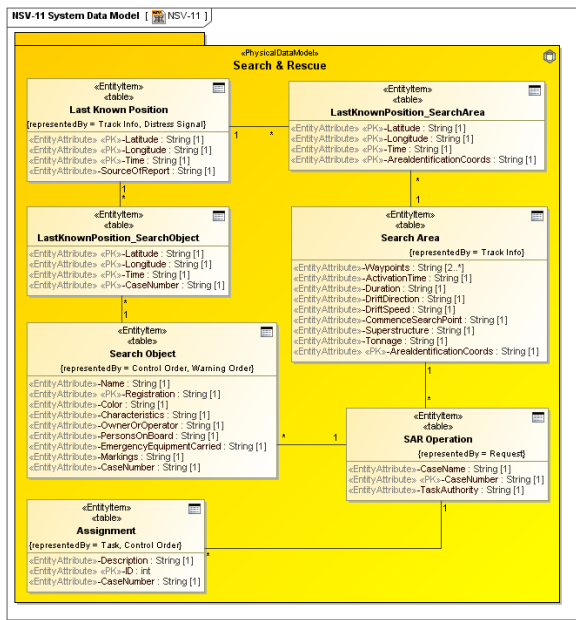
NSV-11 System Data Model [ NSV-11 ]

«PhysicalDataModel»
Search & Rescue

«EntityItem»
«table»
Last Known Position
{representedBy = Track Info, Distress Signal}
«EntityAttribute» «PK»-Latitude : String [1]
«EntityAttribute» «PK»-Longitude : String [1]
«EntityAttribute» «PK»-Time : String [1]
«EntityAttribute»-SourceOfReport : String [1]

«EntityItem»
«table»
LastKnownPosition_SearchArea
«EntityAttribute» «PK»-Latitude : String [1]
«EntityAttribute» «PK»-Longitude : String [1]
«EntityAttribute» «PK»-Time : String [1]
«EntityAttribute» «PK»-AreaIdentificationCoords : String [1]

1 *

1
*

«EntityItem»
«table»
LastKnownPosition_SearchObject
«EntityAttribute» «PK»-Latitude : String [1]
«EntityAttribute» «PK»-Longitude : String [1]
«EntityAttribute» «PK»-Time : String [1]
«EntityAttribute» «PK»-CaseNumber : String [1]

*
1

«EntityItem»
«table»
Search Area
{representedBy = Track Info}
«EntityAttribute»-Waypoints : String [2..*]
«EntityAttribute»-ActivationTime : String [1]
«EntityAttribute»-Duration : String [1]
«EntityAttribute»-DriftDirection : String [1]
«EntityAttribute»-DriftSpeed : String [1]
«EntityAttribute»-CommenceSearchPoint : String [1]
«EntityAttribute»-Superstructure : String [1]
«EntityAttribute»-Tonnage : String [1]
«EntityAttribute» «PK»-AreaIdentificationCoords : String [1]

*
1

«EntityItem»
«table»
Search Object
{representedBy = Control Order, Warning Order}
«EntityAttribute»-Name : String [1]
«EntityAttribute» «PK»-Registration : String [1]
«EntityAttribute»-Color : String [1]
«EntityAttribute»-Characteristics : String [1]
«EntityAttribute»-OwnerOrOperator : String [1]
«EntityAttribute»-PersonsOnBoard : String [1]
«EntityAttribute»-EmergencyEquipmentCarried : String [1]
«EntityAttribute»-Markings : String [1]
«EntityAttribute»-CaseNumber : String [1]

1
*

* 1

«EntityItem»
«table»
SAR Operation
{representedBy = Request}
«EntityAttribute»-CaseName : String [1]
«EntityAttribute» «PK»-CaseNumber : String [1]
«EntityAttribute»-TaskAuthority : String [1]

1

«EntityItem»
«table»
Assignment
{representedBy = Task, Control Order}
«EntityAttribute»-Description : String [1]
«EntityAttribute» «PK»-ID : int
«EntityAttribute»-CaseNumber : String [1]

*